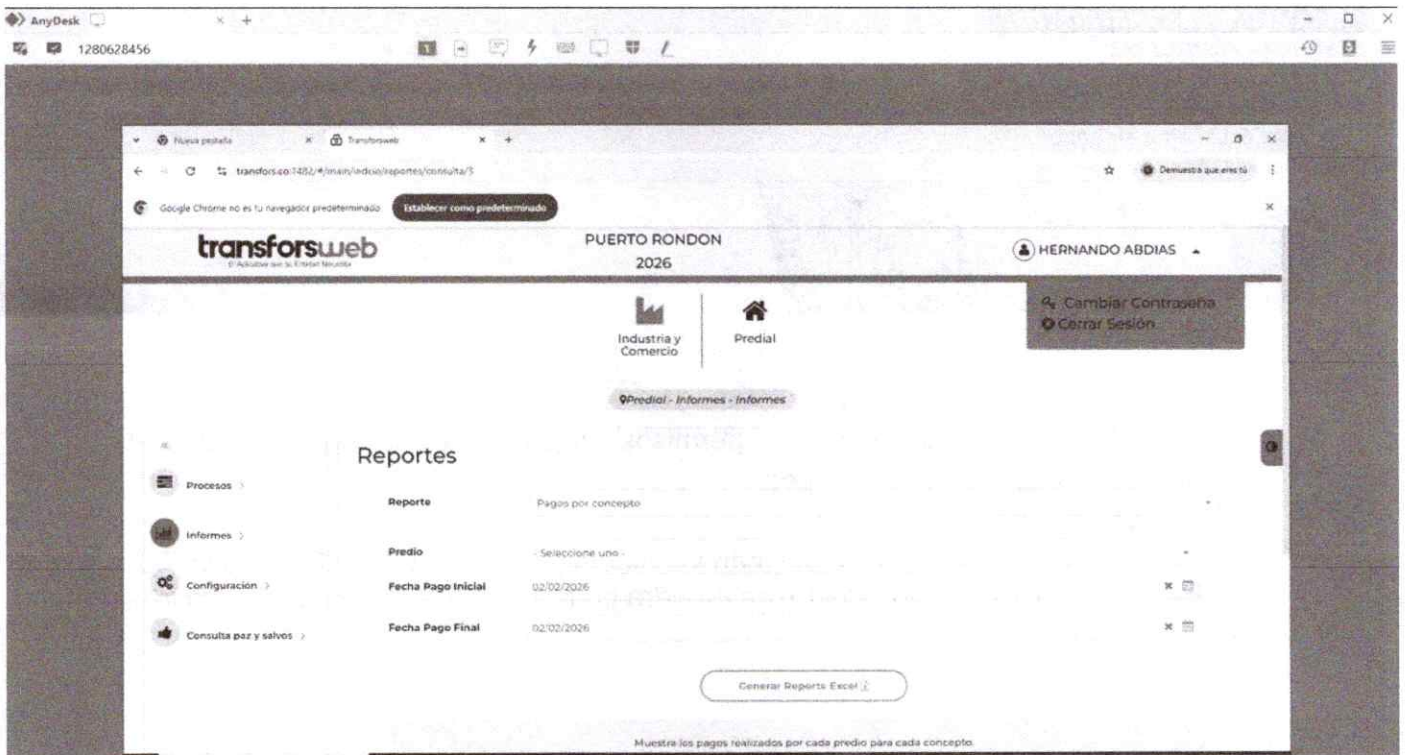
AnyDesk
1280628456

Nueva pestaña
Transforsweb
transfors.co:1482/#/main/inicio/reportes/consulta/3
Demuestra que eres tú
Google Chrome no es tu navegador predeterminado
Establecer como predeterminado

transforsweb
El Aplicativo que su Entidad Necesita
PUERTO RONDON
2026
HERNANDO ABDIAS

Cambiar Contraseña
Cerrar Sesión

Industria y Comercio
Predial

Predial - Informes - Informes

Procesos
Informes
Configuracion
Consulta paz y salvos

Reportes

Reporte
Pagos por concepto
Predio
- Seleccione uno -
Fecha Pago Inicial
02/02/2026
Fecha Pago Final
02/02/2026

Generar Reporte Excel

Muestra los pagos realizados por cada predio para cada concepto.